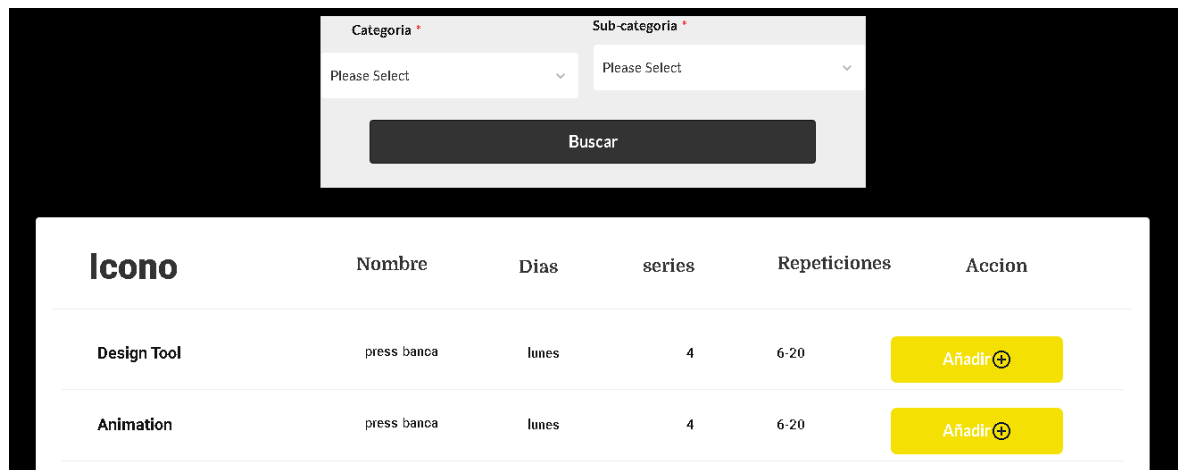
Categoria *

Please Select

Sub-categoria *

Please Select

Buscar

| Icono | Nombre | Dias | series | Repeticiones | Accion |
|---|---|---|---|---|---|
| Design Tool | press banca | lunes | 4 | 6-20 | Añadir⊕ |
| Animation | press banca | lunes | 4 | 6-20 | Añadir⊕ |